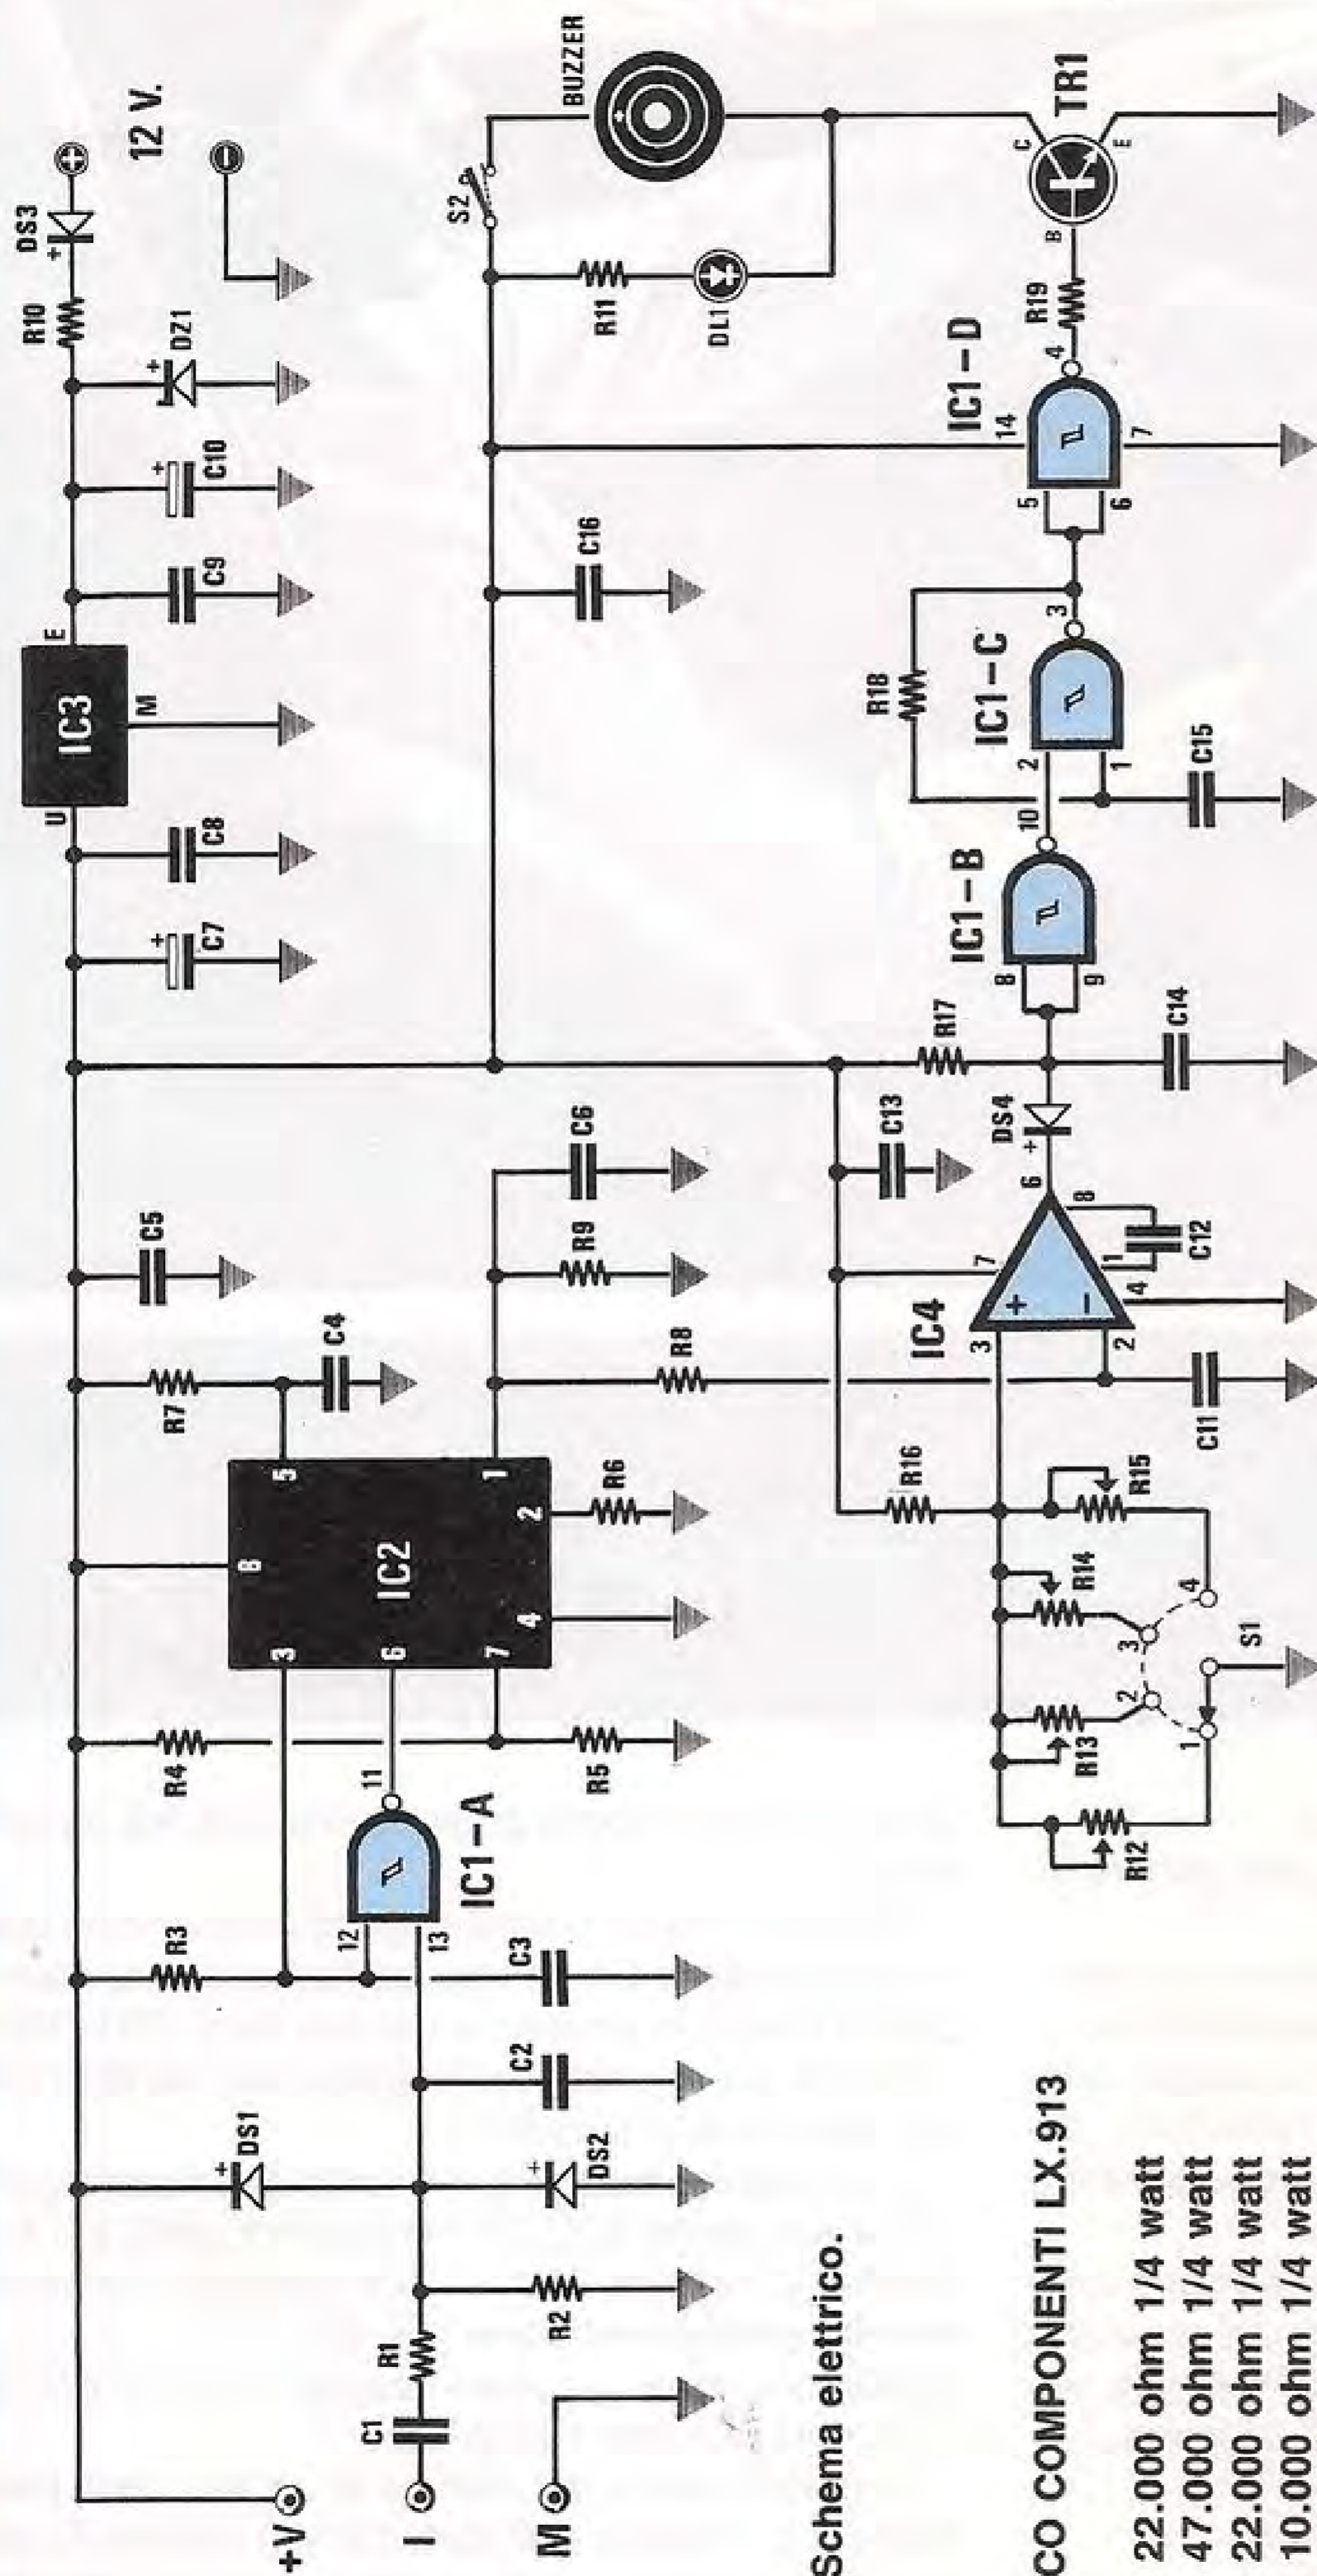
Schema elettrico.

CO COMPONENTI LX.913

22.000 ohm 1/4 watt
47.000 ohm 1/4 watt
22.000 ohm 1/4 watt
10.000 ohm 1/4 watt

+V
I
M
C1
R1
R2
DS1
DS2
C2
C3
R3
12
13
IC1-A
11
R4
R5
3
6
7
8
IC2
4
5
2
1
R6
R7
C4
C5
R8
R9
C6
U
IC3
M
E
C7
C8
C9
C10
DZ1
R10
DS3
12 V.
C16
C13
R16
R15
R14
R13
R12
S1
1
2
3
4
IC4
3
2
7
4
1
8
6
C11
C12
DS4
R17
C14
IC1-B
8
9
10
2
1
IC1-C
3
R18
C15
IC1-D
5
6
14
7
4
R19
B
C
E
TR1
R11
DL1
S2
BUZZER